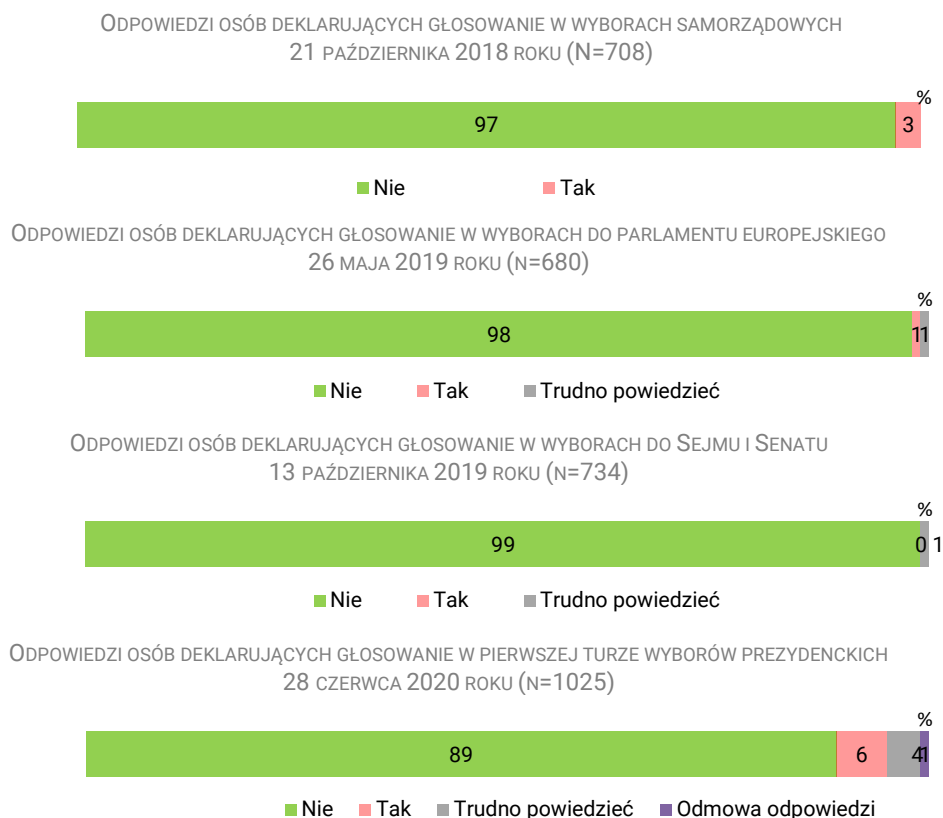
ODPOWIEDZI OSÓB DEKLARUJĄCYCH GŁOSOWANIE W WYBORACH SAMORZĄDOWYCH 21 PAŹDZIERNIKA 2018 ROKU (N=708)

%

97

3

Nie Tak

ODPOWIEDZI OSÓB DEKLARUJĄCYCH GŁOSOWANIE W WYBORACH DO PARLAMENTU EUROPEJSKIEGO 26 MAJA 2019 ROKU (N=680)

%

98

1 1

Nie Tak Trudno powiedzieć

ODPOWIEDZI OSÓB DEKLARUJĄCYCH GŁOSOWANIE W WYBORACH DO SEJMU I SENATU 13 PAŹDZIERNIKA 2019 ROKU (N=734)

%

99

0 1

Nie Tak Trudno powiedzieć

ODPOWIEDZI OSÓB DEKLARUJĄCYCH GŁOSOWANIE W PIERWSZEJ TURZE WYBORÓW PREZYDENCKICH 28 CZERWCA 2020 ROKU (N=1025)

%

89

6

4 1

Nie Tak Trudno powiedzieć Odmowa odpowiedzi